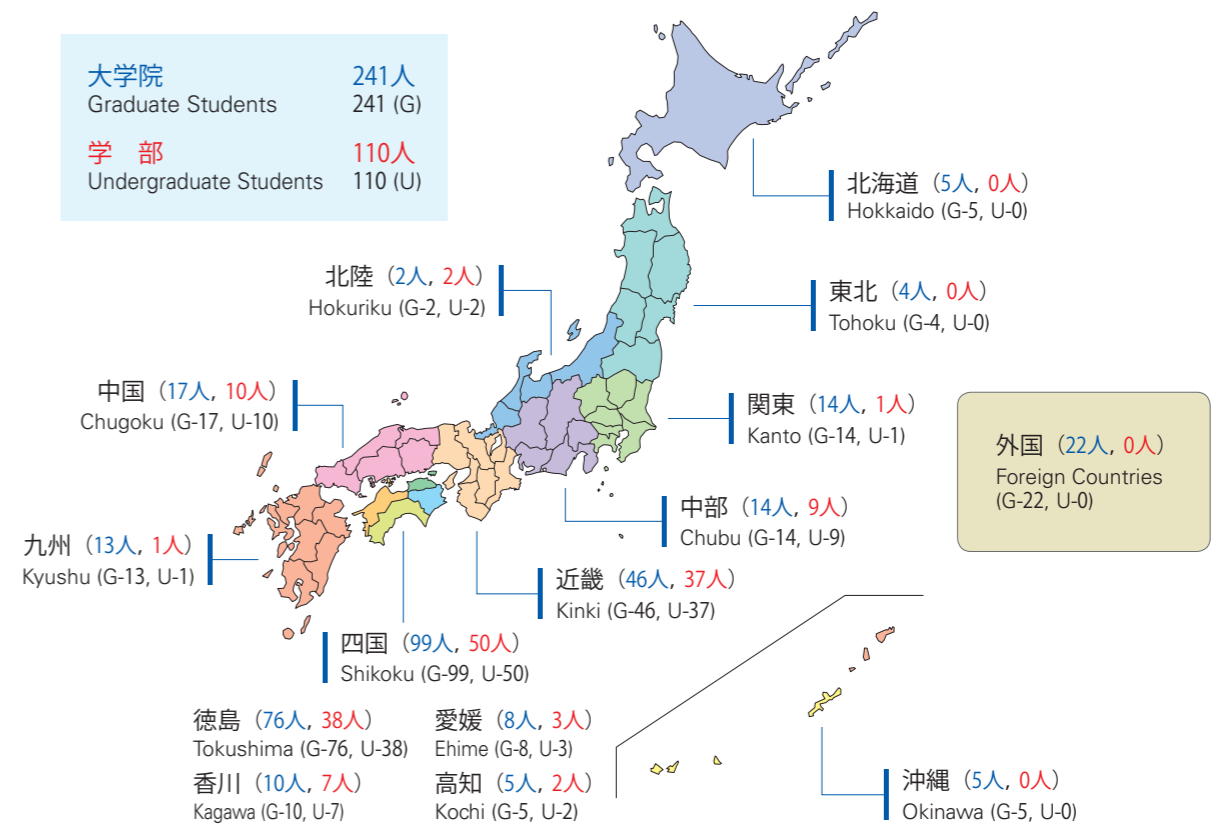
大学院 241人
Graduate Students 241 (G)

学 部 110人
Undergraduate Students 110 (U)

北海道（5人, 0人）
Hokkaido (G-5, U-0)

北陸（2人, 2人）
Hokuriku (G-2, U-2)

東北（4人, 0人）
Tohoku (G-4, U-0)

中国（17人, 10人）
Chugoku (G-17, U-10)

関東（14人, 1人）
Kanto (G-14, U-1)

外国（22人, 0人）
Foreign Countries
(G-22, U-0)

中部（14人, 9人）
Chubu (G-14, U-9)

九州（13人, 1人）
Kyushu (G-13, U-1)

近畿（46人, 37人）
Kinki (G-46, U-37)

四国（99人, 50人）
Shikoku (G-99, U-50)

徳島（76人, 38人）
Tokushima (G-76, U-38)

愛媛（8人, 3人）
Ehime (G-8, U-3)

香川（10人, 7人）
Kagawa (G-10, U-7)

高知（5人, 2人）
Kochi (G-5, U-2)

沖縄（5人, 0人）
Okinawa (G-5, U-0)